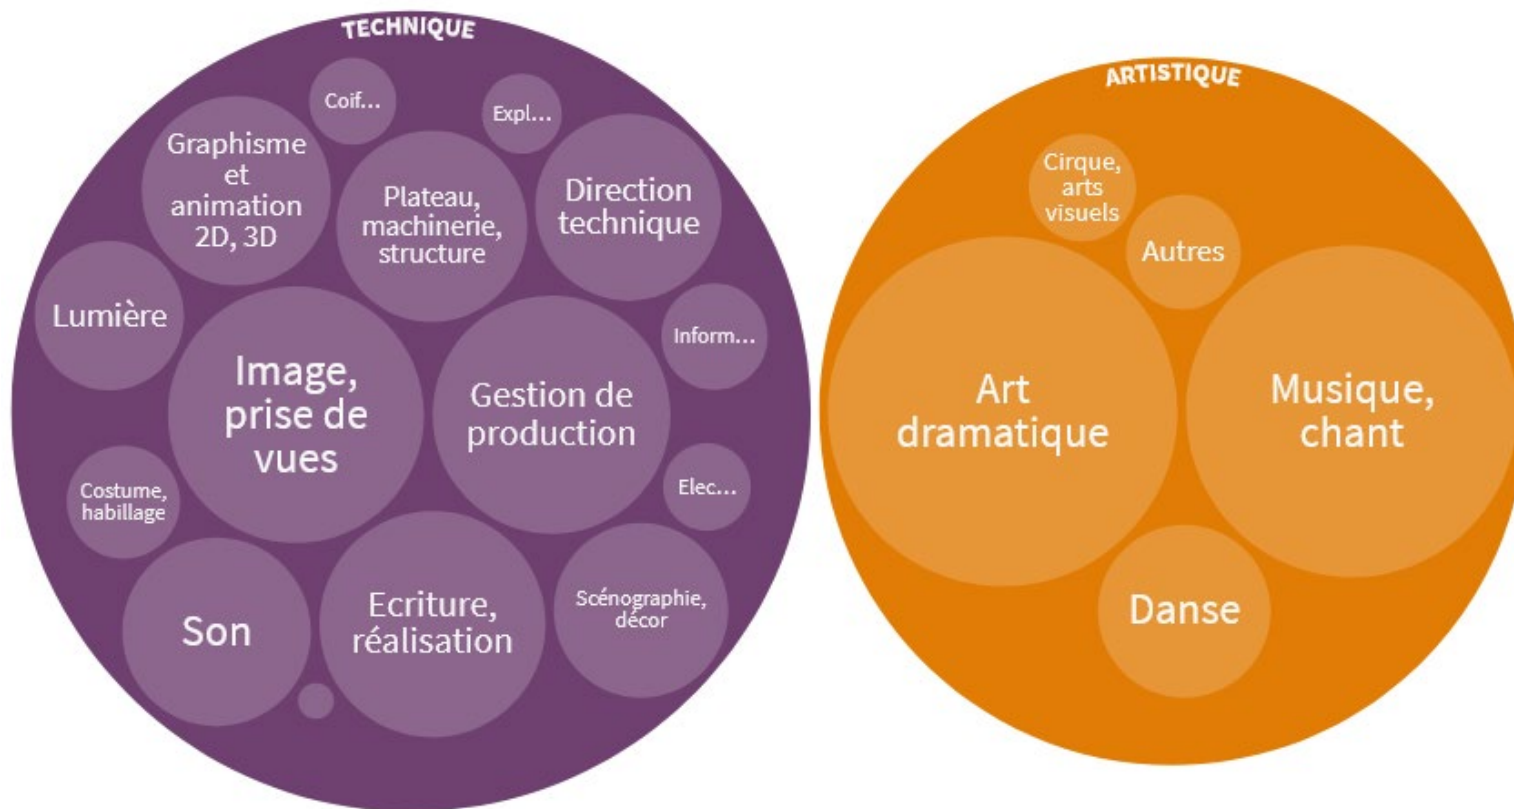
TECHNIQUE

Coif...

Expl...

Graphisme et animation 2D, 3D

Plateau, machinerie, structure

Direction technique

Lumière

Inform...

Image, prise de vues

Gestion de production

Costume, habillage

Elec...

Son

Ecriture, réalisation

Scénographie, décor

ARTISTIQUE

Cirque, arts visuels

Autres

Art dramatique

Musique, chant

Danse